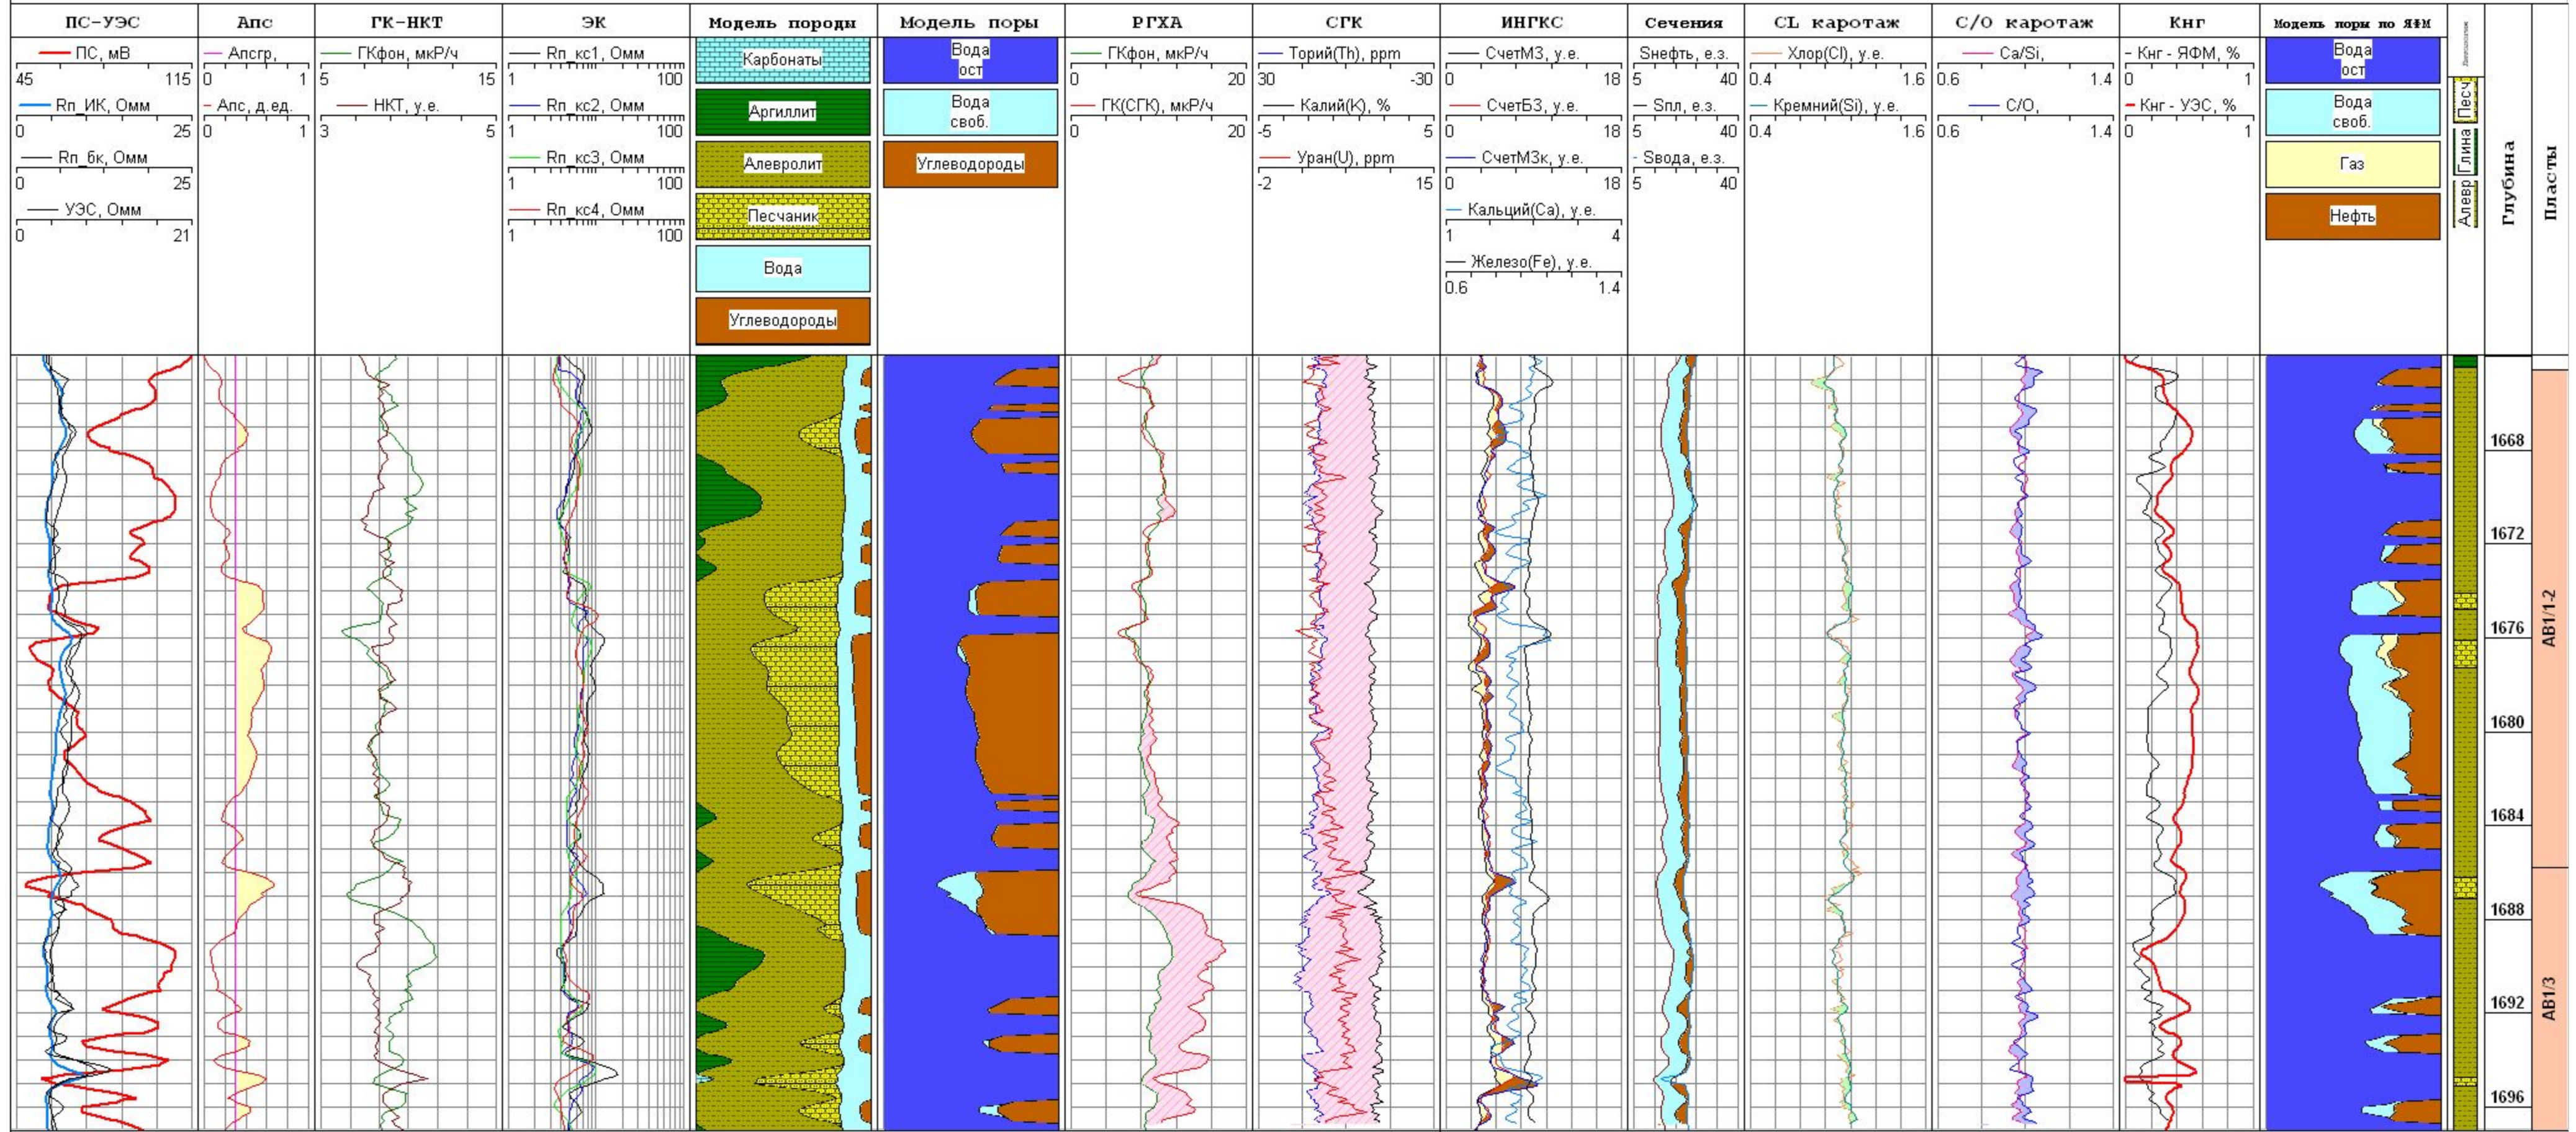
| ПС-УЭС | Апс | ГК-НКТ | ЭК | Модель породы | Модель поры | РГХА | СГК | ИНГКС | Сечения | CL каротаж | C/O каротаж | Кнг | Модель поры по ЯФМ | | Глубина | Пласты |
|---|---|---|---|---|---|---|---|---|---|---|---|---|---|---|---|---|
| ПС, мВ 45 115; Rп_ИК, Омм 0 25; Rп_бк, Омм 0 25; УЭС, Омм 0 21 | Апсгр, 0 1; Апс, д.ед. 0 1 | ГКфон, мкР/ч 5 15; НКТ, у.е. 3 5 | Rп_кс1, Омм 1 100; Rп_кс2, Омм 1 100; Rп_кс3, Омм 1 100; Rп_кс4, Омм 1 100 | Карбонаты; Аргиллит; Алевролит; Песчаник; Вода; Углеводороды | Вода ост; Вода своб.; Углеводороды | ГКфон, мкР/ч 0 20; ГК(СГК), мкР/ч 0 20 | Торий(Th), ppm 30 -30; Калий(K), % -5 5; Уран(U), ppm -2 15 | СчетМЗ, у.е. 0 18; СчетБЗ, у.е. 0 18; СчетМЗк, у.е. 0 18; Кальций(Ca), у.е. 1 4; Железо(Fe), у.е. 0.6 1.4 | Sнефть, е.з. 5 40; Sпл, е.з. 5 40; Sвода, е.з. 5 40 | Хлор(Cl), у.е. 0.4 1.6; Кремний(Si), у.е. 0.4 1.6 | Ca/Si, 0.6 1.4; C/O, 0.6 1.4 | Кнг - ЯФМ, % 0 1; Кнг - УЭС, % 0 1 | Вода ост; Вода своб.; Газ; Нефть | Песч; Глина; Алевр | 1668 1672 1676 1680 1684 1688 1692 1696 | АВ1/1-2; АВ1/3 |